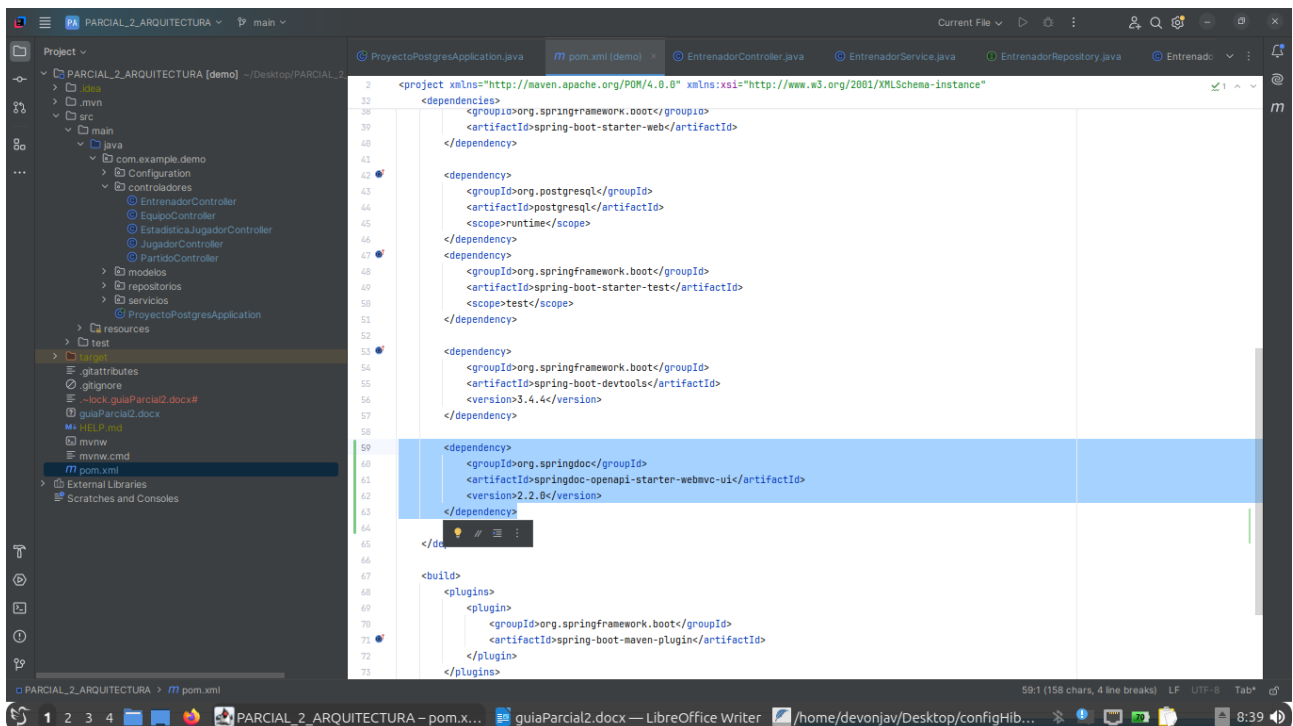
PA PARCIAL_2_ARQUITECTURA ∨ main ∨
Current File ∨

Project ∨
PARCIAL_2_ARQUITECTURA [demo] ~/Desktop/PARCIAL_2_
.idea
.mvn
src
main
java
com.example.demo
Configuration
controladores
EntrenadorController
EquipoController
EstadisticaJugadorController
JugadorController
PartidoController
modelos
repositorios
servicios
ProyectoPostgresApplication
resources
test
target
.gitattributes
.gitignore
.~lock.guiaParcial2.docx#
guiaParcial2.docx
HELP.md
mvnw
mvnw.cmd
pom.xml
External Libraries
Scratches and Consoles

ProyectoPostgresApplication.java | pom.xml (demo) | EntrenadorController.java | EntrenadorService.java | EntrenadorRepository.java | Entrenado

2 <project xmlns="http://maven.apache.org/POM/4.0.0" xmlns:xsi="http://www.w3.org/2001/XMLSchema-instance"
32 <dependencies>
38 <groupId>org.springframework.boot</groupId>
39 <artifactId>spring-boot-starter-web</artifactId>
40 </dependency>
41
42 <dependency>
43 <groupId>org.postgresql</groupId>
44 <artifactId>postgresql</artifactId>
45 <scope>runtime</scope>
46 </dependency>
47 <dependency>
48 <groupId>org.springframework.boot</groupId>
49 <artifactId>spring-boot-starter-test</artifactId>
50 <scope>test</scope>
51 </dependency>
52
53 <dependency>
54 <groupId>org.springframework.boot</groupId>
55 <artifactId>spring-boot-devtools</artifactId>
56 <version>3.4.4</version>
57 </dependency>
58
59 <dependency>
60 <groupId>org.springdoc</groupId>
61 <artifactId>springdoc-openapi-starter-webmvc-ui</artifactId>
62 <version>2.2.0</version>
63 </dependency>
64
65 </de
66
67 <build>
68 <plugins>
69 <plugin>
70 <groupId>org.springframework.boot</groupId>
71 <artifactId>spring-boot-maven-plugin</artifactId>
72 </plugin>
73 </plugins>

PARCIAL_2_ARQUITECTURA > pom.xml
59:1 (158 chars, 4 line breaks) LF UTF-8 Tab*

1 2 3 4 PARCIAL_2_ARQUITECTURA – pom.x... guiaParcial2.docx — LibreOffice Writer /home/devonjav/Desktop/configHib... 8:39